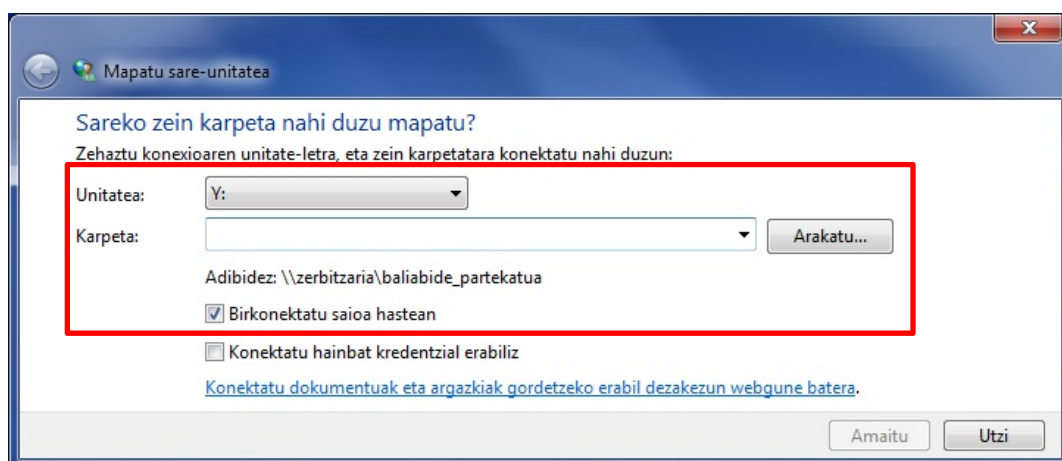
Mapatu sare-unitatea

Sareko zein karpeta nahi duzu mapatu?

Zehaztu konexioaren unitate-letra, eta zein karpetatara konektatu nahi duzun:

Unitatea: Y:

Karpeta:

Arakatu...

Adibidez: \\zerbitzaria\baliabide_partekatua

Birkonektatu saioa hastean

Konektatu hainbat kredentzial erabiliz

Konektatu dokumentuak eta argazkiak gordetzeko erabil dezakezun webgune batera.

Amaitu

Utzi